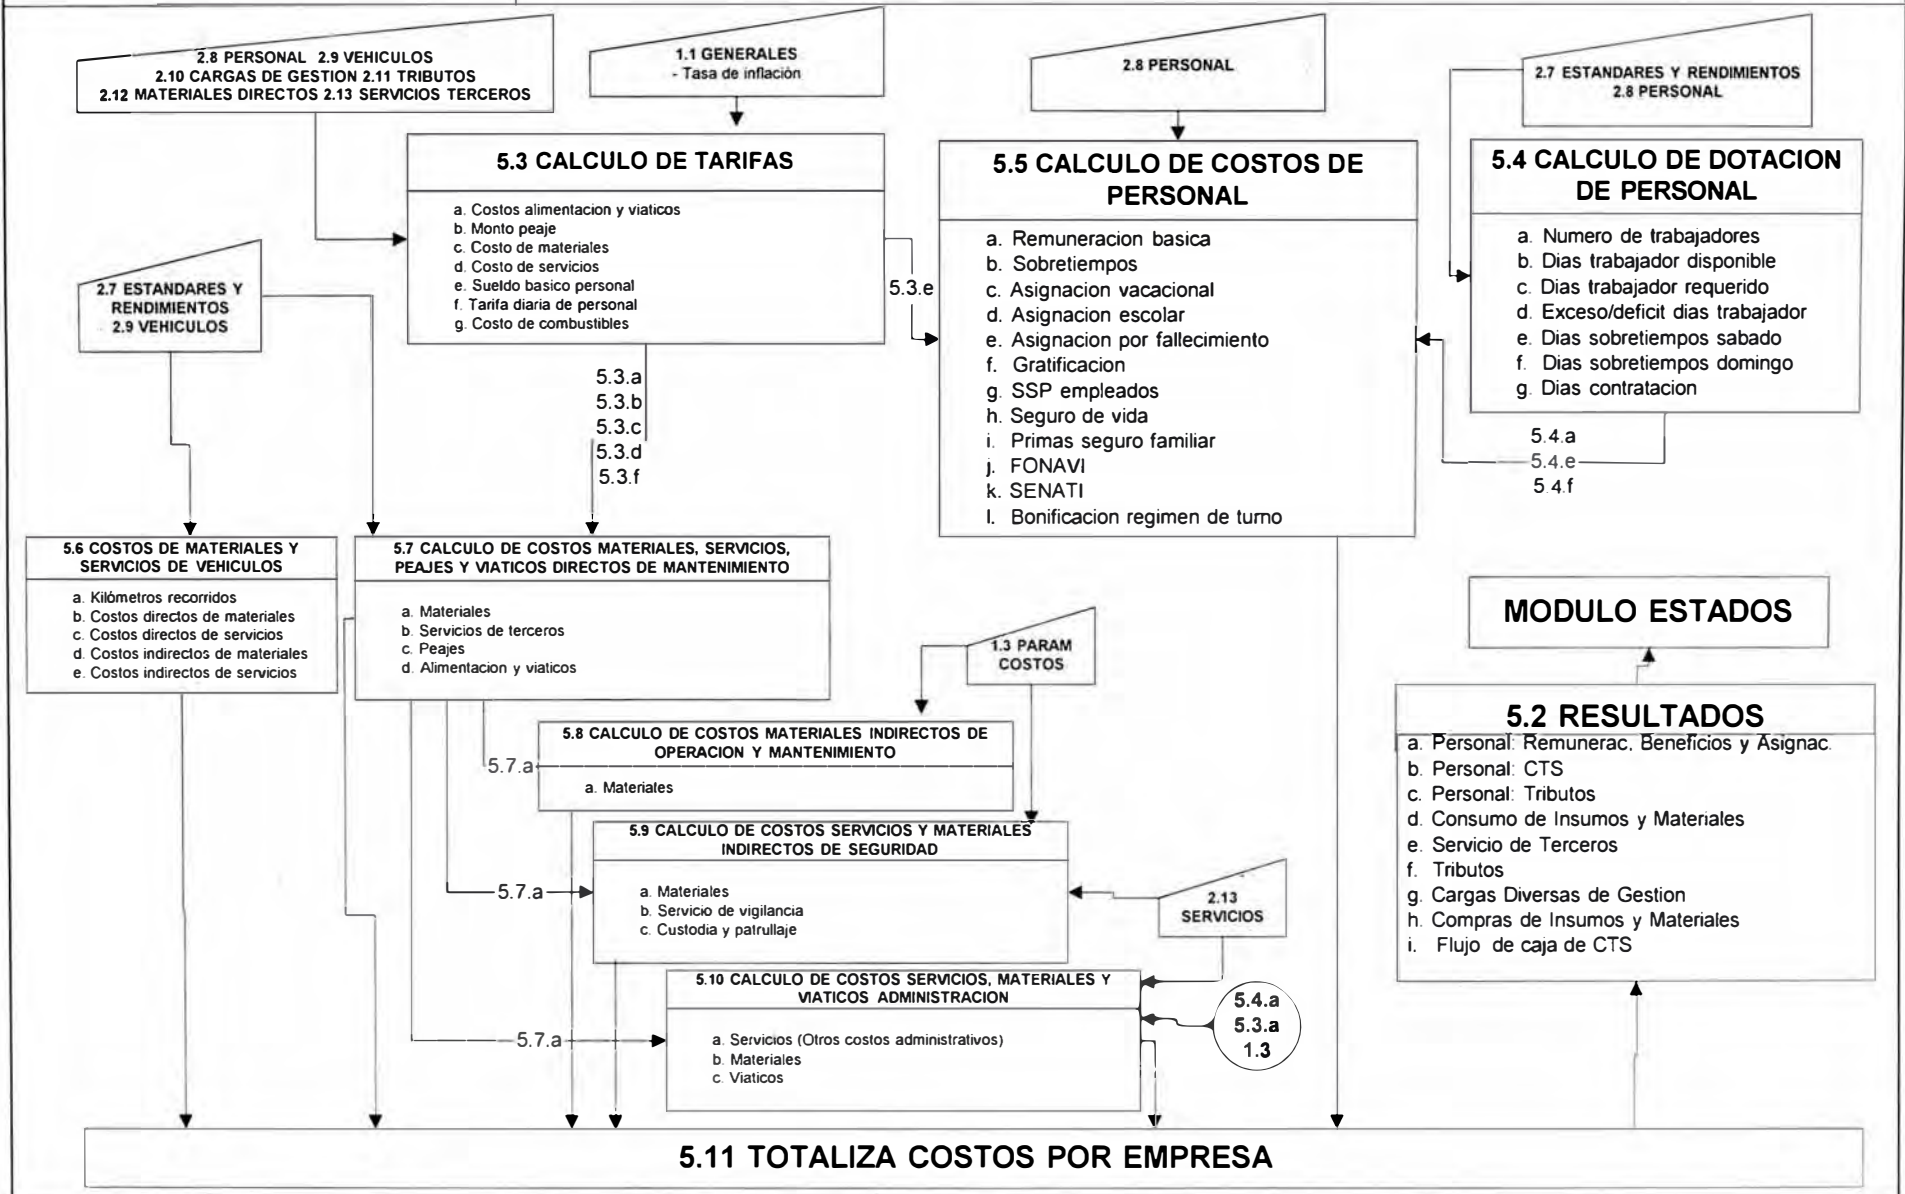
2.8 PERSONAL 2.9 VEHICULOS
2.10 CARGAS DE GESTION 2.11 TRIBUTOS
2.12 MATERIALES DIRECTOS 2.13 SERVICIOS TERCEROS

1.1 GENERALES
- Tasa de inflación

2.8 PERSONAL

2.7 ESTANDARES Y RENDIMIENTOS
2.8 PERSONAL

5.3 CALCULO DE TARIFAS
a. Costos alimentacion y viaticos
b. Monto peaje
c. Costo de materiales
d. Costo de servicios
e. Sueldo basico personal
f. Tarifa diaria de personal
g. Costo de combustibles

5.3.e

5.5 CALCULO DE COSTOS DE PERSONAL
a. Remuneracion basica
b. Sobretiempos
c. Asignacion vacacional
d. Asignacion escolar
e. Asignacion por fallecimiento
f. Gratificacion
g. SSP empleados
h. Seguro de vida
i. Primas seguro familiar
j. FONAVI
k. SENATI
l. Bonificacion regimen de turno

5.4 CALCULO DE DOTACION DE PERSONAL
a. Numero de trabajadores
b. Dias trabajador disponible
c. Dias trabajador requerido
d. Exceso/deficit dias trabajador
e. Dias sobretiempos sabado
f. Dias sobretiempos domingo
g. Dias contratacion

2.7 ESTANDARES Y RENDIMIENTOS
2.9 VEHICULOS

5.3.a
5.3.b
5.3.c
5.3.d
5.3.f

5.4.a
5.4.e
5.4.f

5.6 COSTOS DE MATERIALES Y SERVICIOS DE VEHICULOS
a. Kilómetros recorridos
b. Costos directos de materiales
c. Costos directos de servicios
d. Costos indirectos de materiales
e. Costos indirectos de servicios

5.7 CALCULO DE COSTOS MATERIALES, SERVICIOS, PEAJES Y VIATICOS DIRECTOS DE MANTENIMIENTO
a. Materiales
b. Servicios de terceros
c. Peajes
d. Alimentacion y viaticos

MODULO ESTADOS

1.3 PARAM COSTOS

5.2 RESULTADOS
a. Personal: Remunerac. Beneficios y Asignac.
b. Personal: CTS
c. Personal: Tributos
d. Consumo de Insumos y Materiales
e. Servicio de Terceros
f. Tributos
g. Cargas Diversas de Gestion
h. Compras de Insumos y Materiales
i. Flujo de caja de CTS

5.8 CALCULO DE COSTOS MATERIALES INDIRECTOS DE OPERACION Y MANTENIMIENTO
5.7.a
a. Materiales

5.9 CALCULO DE COSTOS SERVICIOS Y MATERIALES INDIRECTOS DE SEGURIDAD
5.7.a
a. Materiales
b. Servicio de vigilancia
c. Custodia y patrullaje

2.13 SERVICIOS

5.10 CALCULO DE COSTOS SERVICIOS, MATERIALES Y VIATICOS ADMINISTRACION
5.7.a
a. Servicios (Otros costos administrativos)
b. Materiales
c. Viaticos

5.4.a
5.3.a
1.3

5.11 TOTALIZA COSTOS POR EMPRESA